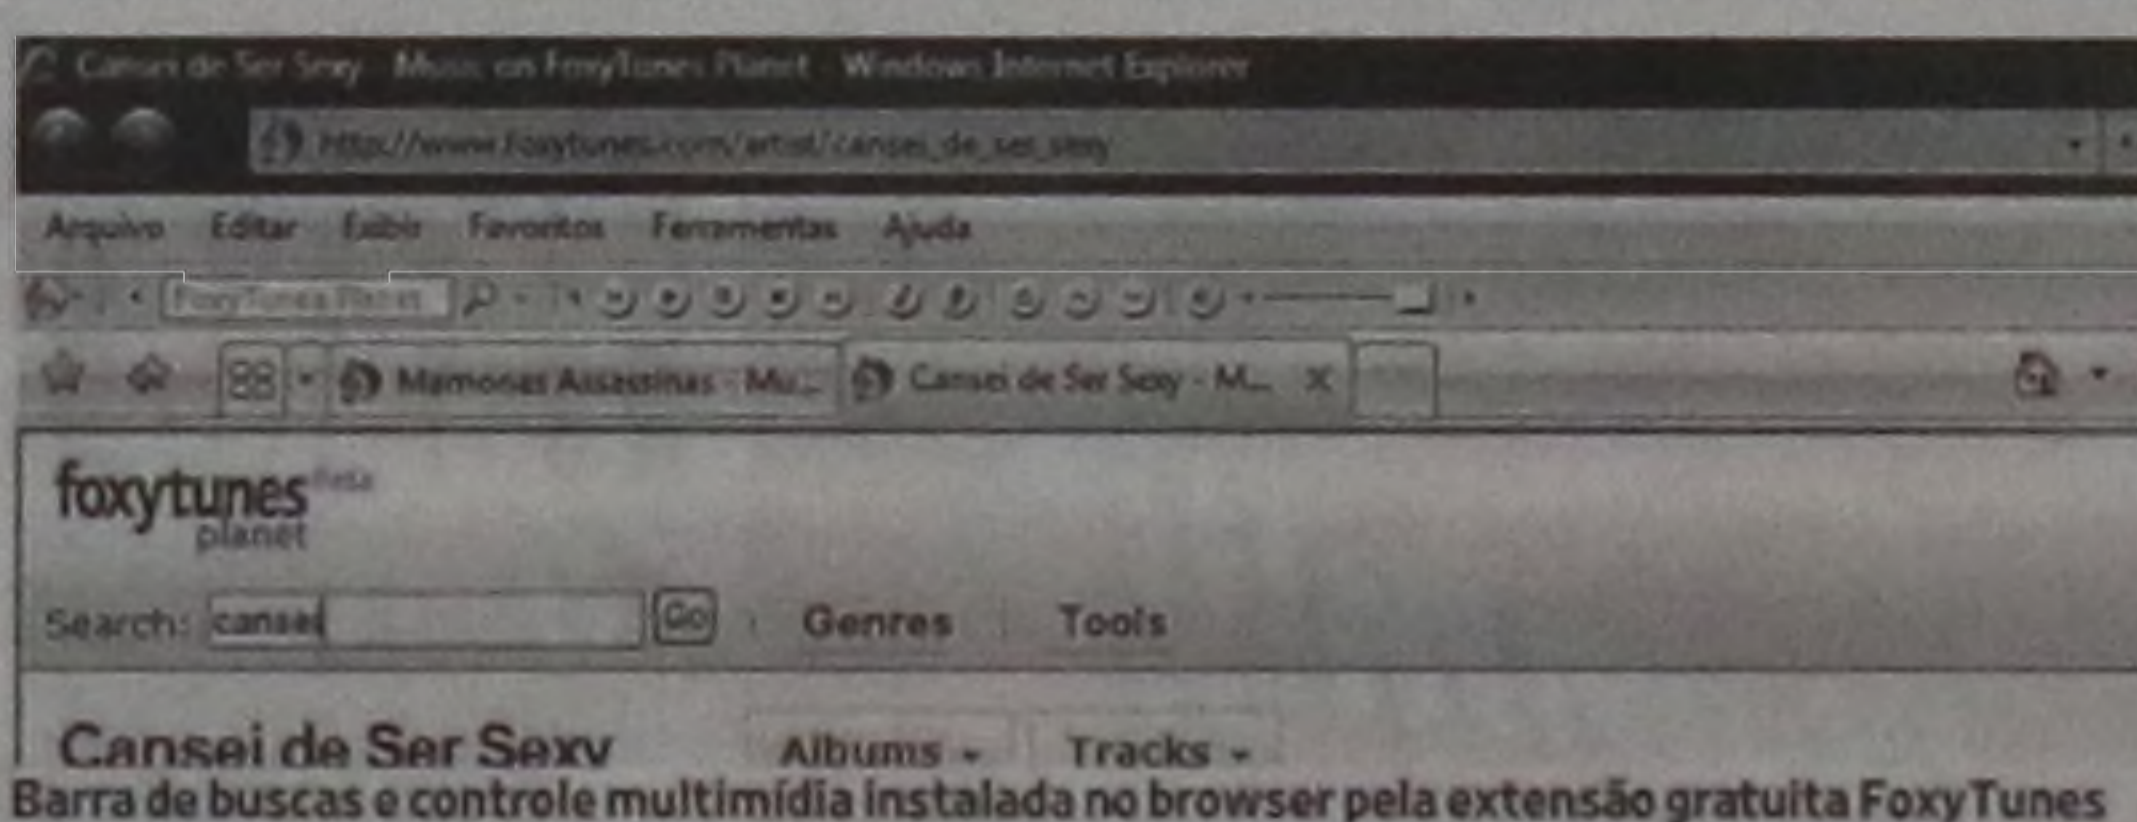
Cansei de Ser Sexy - Music on FoxyTunes Planet - Windows Internet Explorer

http://www.foxytunes.com/artist/cansei_de_ser_sexy

Arquivo Editar Exibir Favoritos Ferramentas Ajuda

FoxyTunes Planet

Mamonas Assassinas - Mu... Cansei de Ser Sexy - M...

foxytunes beta planet

Search: cansei Go Genres Tools

Cansei de Ser Sexy Albums Tracks

Barra de buscas e controle multimídia instalada no browser pela extensão gratuita FoxyTunes